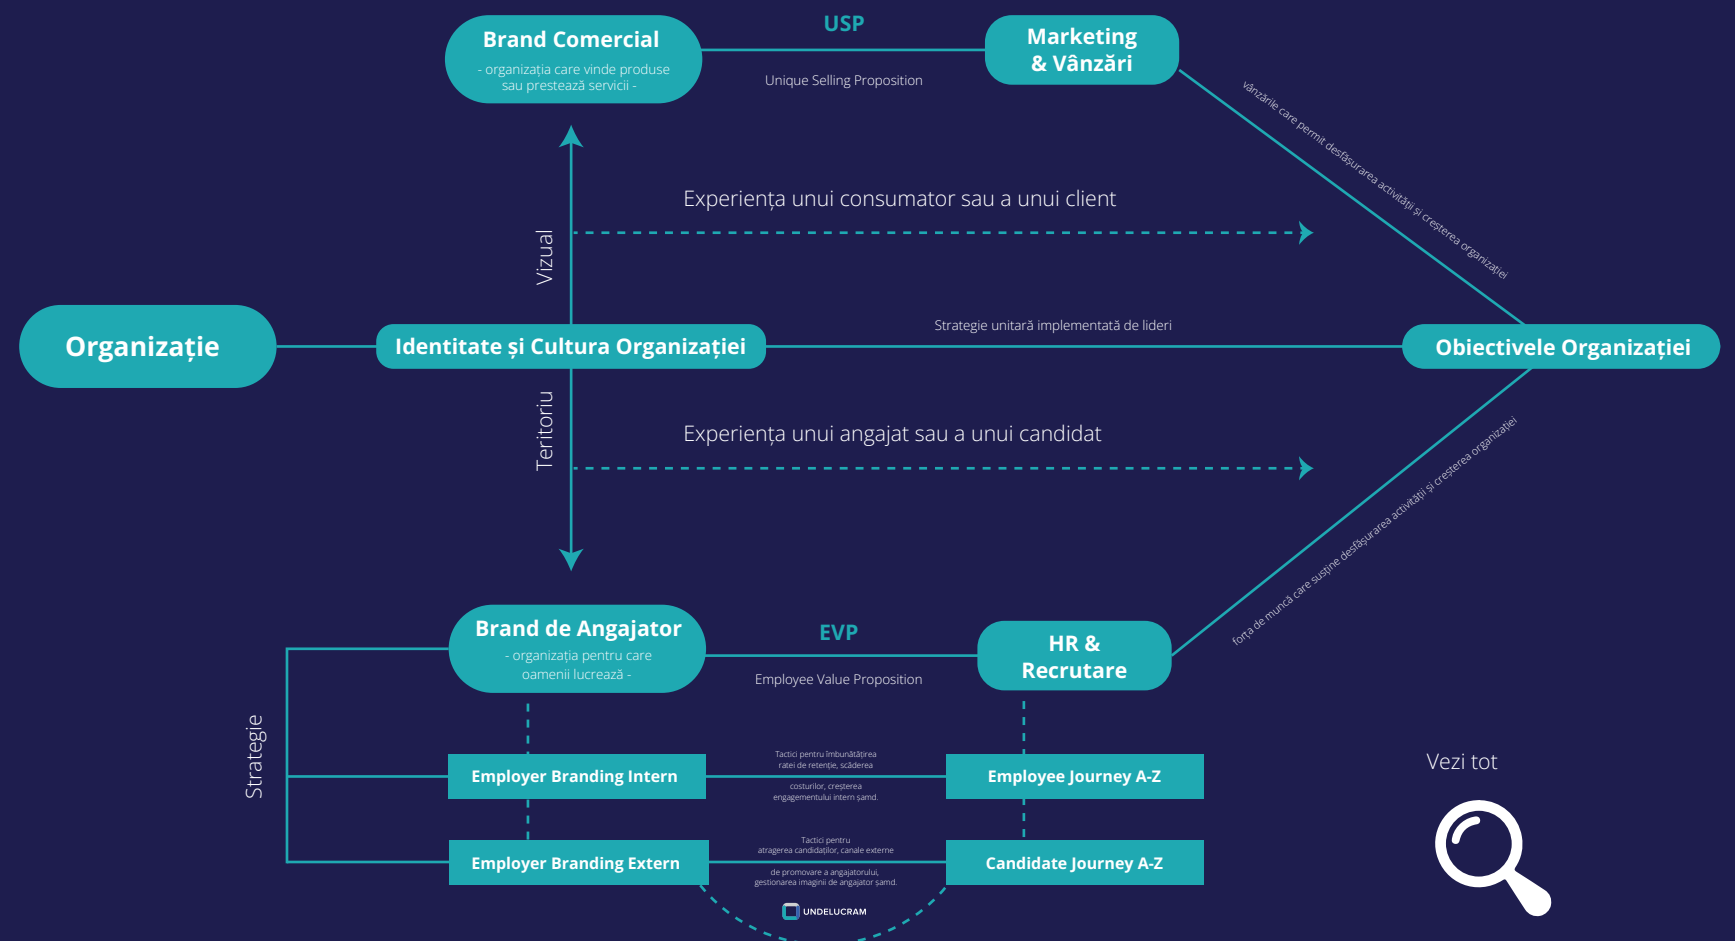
Brand Comercial

- organizația care vinde produse sau prestează servicii -

USP

Unique Selling Proposition

Marketing & Vânzări

vânzările care permit desfășurarea activității și creșterea organizației

Experiența unui consumator sau a unui client

Vizual

Organizație

Identitate și Cultura Organizației

Strategie unitară implementată de lideri

Obiectivele Organizației

Teritoriu

Experiența unui angajat sau a unui candidat

forța de muncă care susține desfășurarea activității și creșterea organizației

Brand de Angajator

- organizația pentru care oamenii lucrează -

EVP

Employee Value Proposition

HR & Recrutare

Strategie

Employer Branding Intern

Tactici pentru îmbunătățirea ratei de retenție, scăderea costurilor, creșterea engagementului intern șamd.

Employee Journey A-Z

Employer Branding Extern

Tactici pentru atragerea candidaților, canale externe de promovare a angajatorului, gestionarea imaginii de angajator șamd.

Candidate Journey A-Z

UNDELUCRAM

Vezi tot